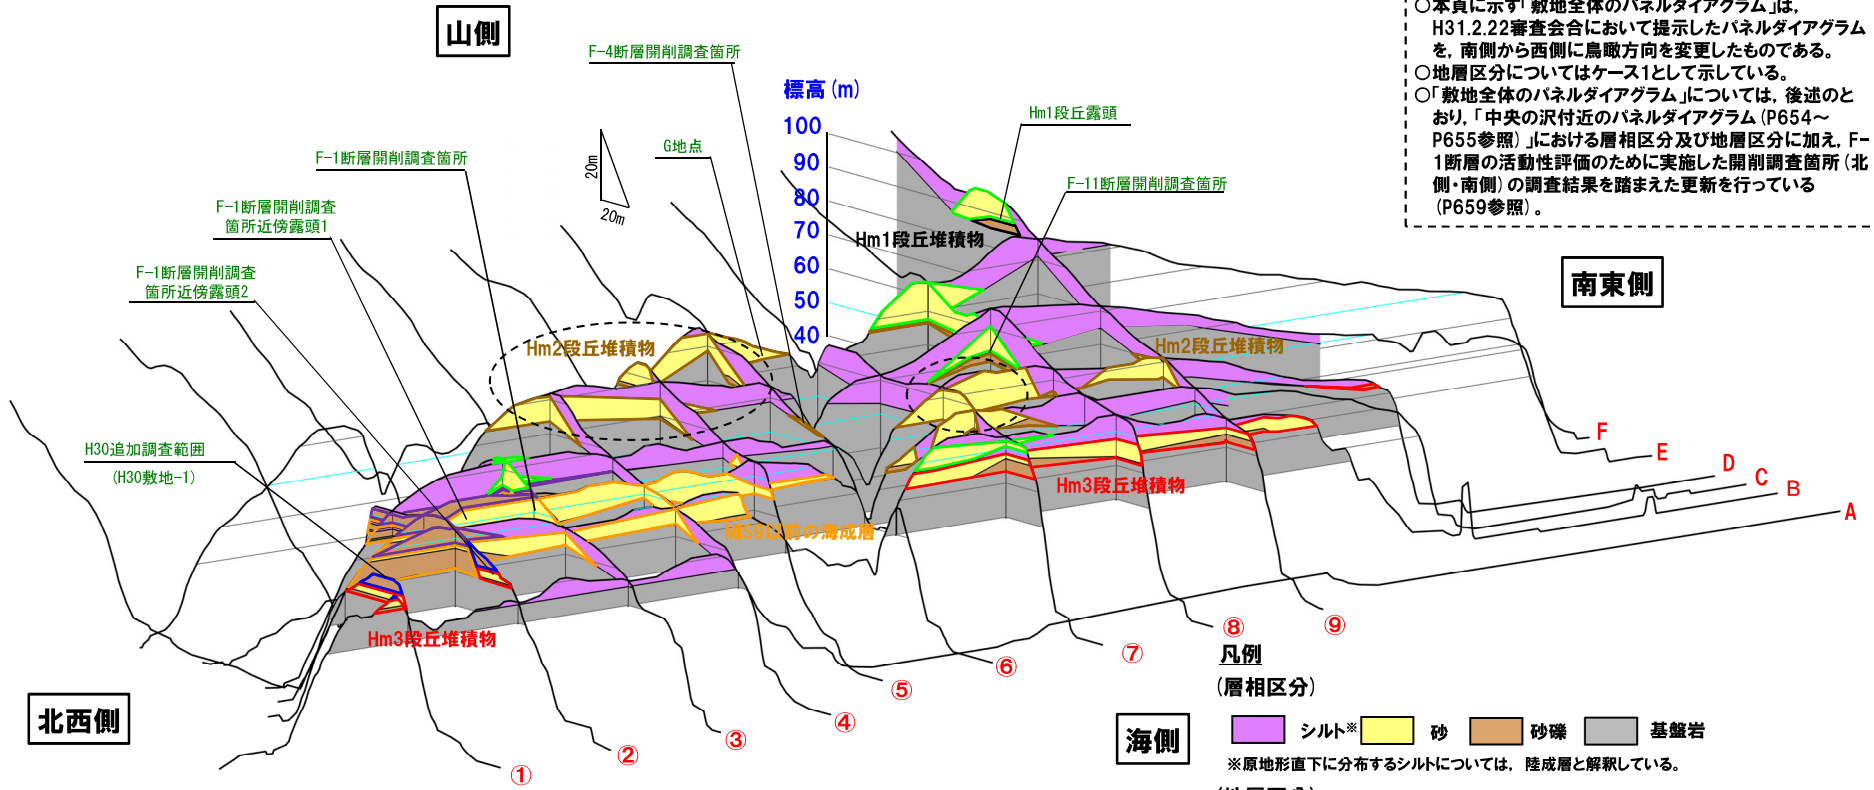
○本頁に示す「敷地全体のパネルダイアグラム」は，H31.2.22審査会合において提示したパネルダイアグラムを，南側から西側に鳥瞰方向を変更したものである。
○地層区分についてはケース1として示している。
○「敷地全体のパネルダイアグラム」については，後述のとおり，「中央の沢付近のパネルダイアグラム（P654～P655参照）」における層相区分及び地層区分に加え，F-1断層の活動性評価のために実施した開削調査箇所（北側・南側）の調査結果を踏まえた更新を行っている（P659参照）。

山側

F-4断層開削調査箇所

標高（m）
100
90
80
70
60
50
40

Hm1段丘露頭

F-11断層開削調査箇所

Hm1段丘堆積物

G地点

20m
20m

F-1断層開削調査箇所

F-1断層開削調査箇所近傍露頭1

F-1断層開削調査箇所近傍露頭2

Hm2段丘堆積物

Hm2段丘堆積物

南東側

H30追加調査範囲
（H30敷地-1）

MIS9以前の海成層

Hm3段丘堆積物

Hm3段丘堆積物

F
E
D
C
B
A

北西側

①
②
③
④
⑤
⑥
⑦
⑧
⑨

海側

凡例
（層相区分）
シルト※ 砂 砂礫 基盤岩
※原地形直下に分布するシルトについては，陸成層と解釈している。